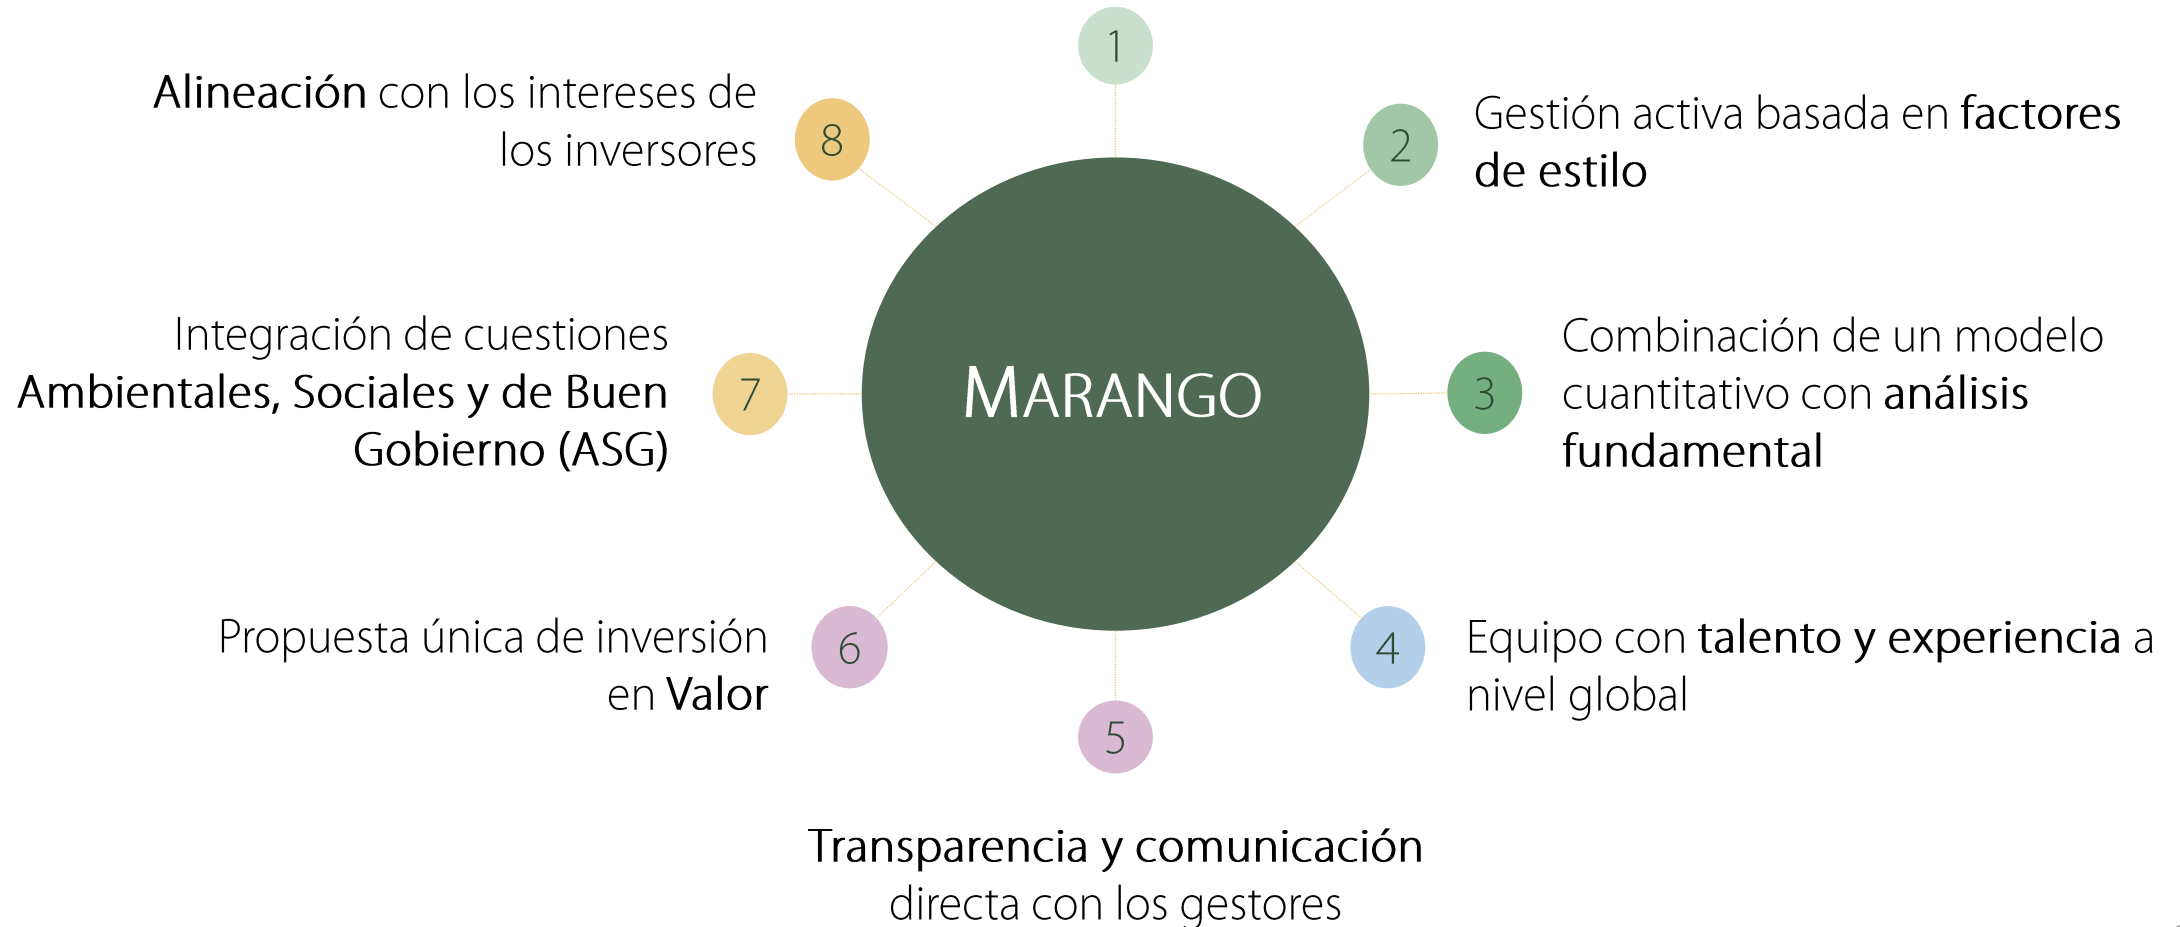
1

8 Alineación con los intereses de los inversores

2 Gestión activa basada en factores de estilo

MARANGO

7 Integración de cuestiones Ambientales, Sociales y de Buen Gobierno (ASG)

3 Combinación de un modelo cuantitativo con análisis fundamental

6 Propuesta única de inversión en Valor

4 Equipo con talento y experiencia a nivel global

5 Transparencia y comunicación directa con los gestores